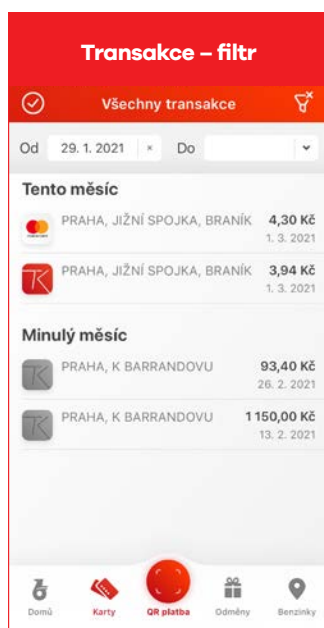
Transakce – filtr

Všechny transakce

Od 29. 1. 2021 × Do

Tento měsíc

PRAHA, JIŽNÍ SPOJKA, BRANÍK 4,30 Kč 1. 3. 2021

PRAHA, JIŽNÍ SPOJKA, BRANÍK 3,94 Kč 1. 3. 2021

Minulý měsíc

PRAHA, K BARRANDOVU 93,40 Kč 26. 2. 2021

PRAHA, K BARRANDOVU 1 150,00 Kč 13. 2. 2021

Domů Karty QR platba Odměny Benzinky